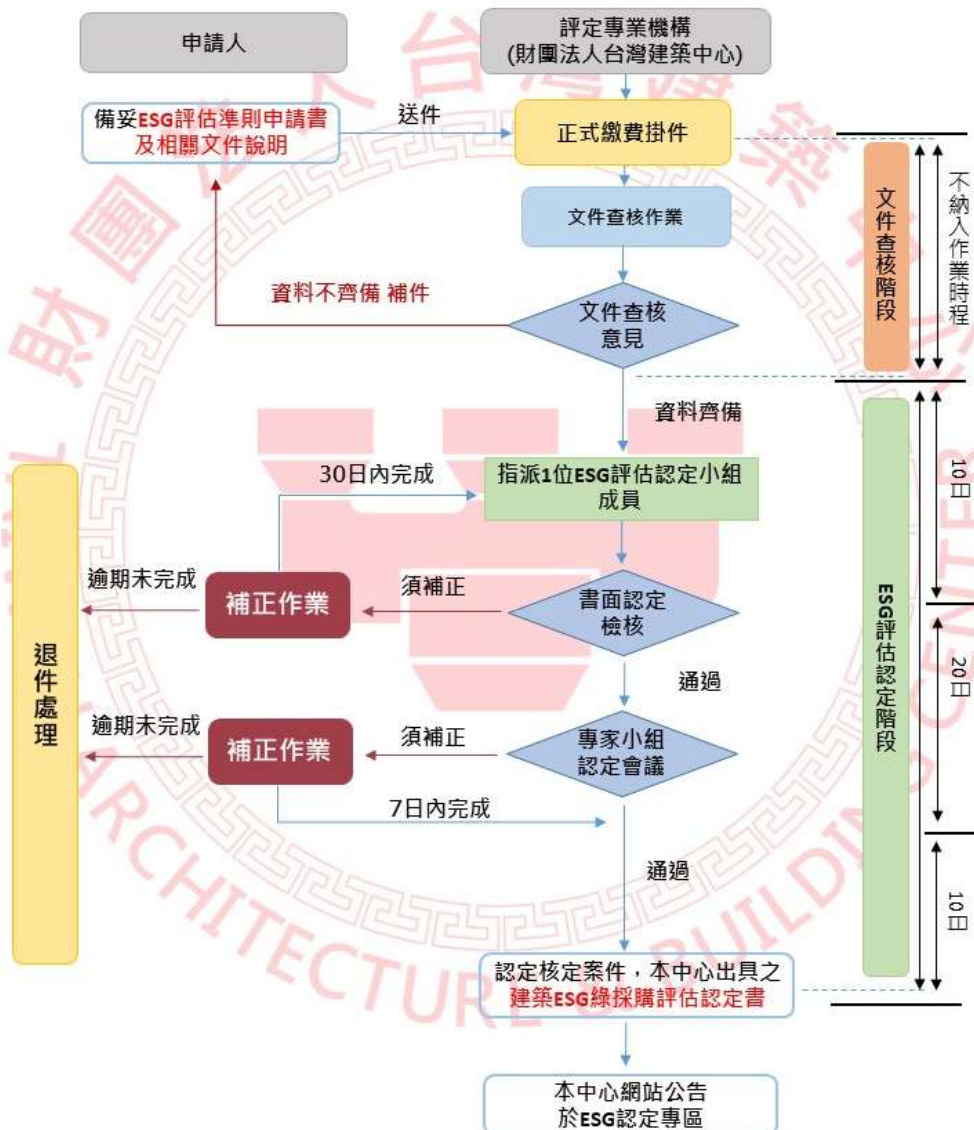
申請人

評定專業機構
(財團法人台灣建築中心)

備妥ESG評估準則申請書及相關文件說明

送件

正式繳費掛件

文件查核作業

資料不齊備 補件

文件查核意見

資料齊備

30日內完成

指派1位ESG評估認定小組成員

逾期未完成

補正作業

須補正

書面認定檢核

通過

退件處理

逾期未完成

補正作業

須補正

專家小組認定會議

7日內完成

通過

認定核定案件，本中心出具之建築ESG綠採購評估認定書

本中心網站公告於ESG認定專區

文件查核階段

不納入作業時程

ESG評估認定階段

10日

20日

10日